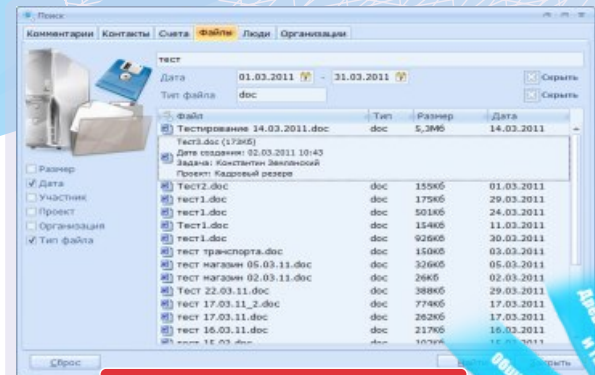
Поиск

Комментарии | Контакты | Счета | Файлы | Люди | Организации

тест

Дата 01.03.2011 – 31.03.2011 Скрыть

Тип файла doc Скрыть

Размер
Дата
Участник
Проект
Организация
Тип файла

| Файл | Тип | Размер | Дата |
|---|---|---|---|
| Тестирование 14.03.2011.doc | doc | 5,3Мб | 14.03.2011 |
| Тест3.doc (173Кб) Дата создания: 02.03.2011 10:43 Задача: Константин Земляноский Проект: Кадровый резерв | | | |
| Тест2.doc | doc | 155Кб | 01.03.2011 |
| тест1.doc | doc | 175Кб | 29.03.2011 |
| тест1.doc | doc | 501Кб | 24.03.2011 |
| Тест1.doc | doc | 154Кб | 11.03.2011 |
| тест1.doc | doc | 926Кб | 30.03.2011 |
| тест транспорта.doc | doc | 150Кб | 03.03.2011 |
| тест магазин 05.03.11.doc | doc | 326Кб | 05.03.2011 |
| тест магазин 02.03.11.doc | doc | 26Кб | 02.03.2011 |
| Тест 22.03.11.doc | doc | 388Кб | 29.03.2011 |
| тест 17.03.11_2.doc | doc | 774Кб | 17.03.2011 |
| тест 17.03.11.doc | doc | 262Кб | 17.03.2011 |
| тест 16.03.11.doc | doc | 217Кб | 16.03.2011 |
| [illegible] | | | |

Сброс

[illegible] Скрыть